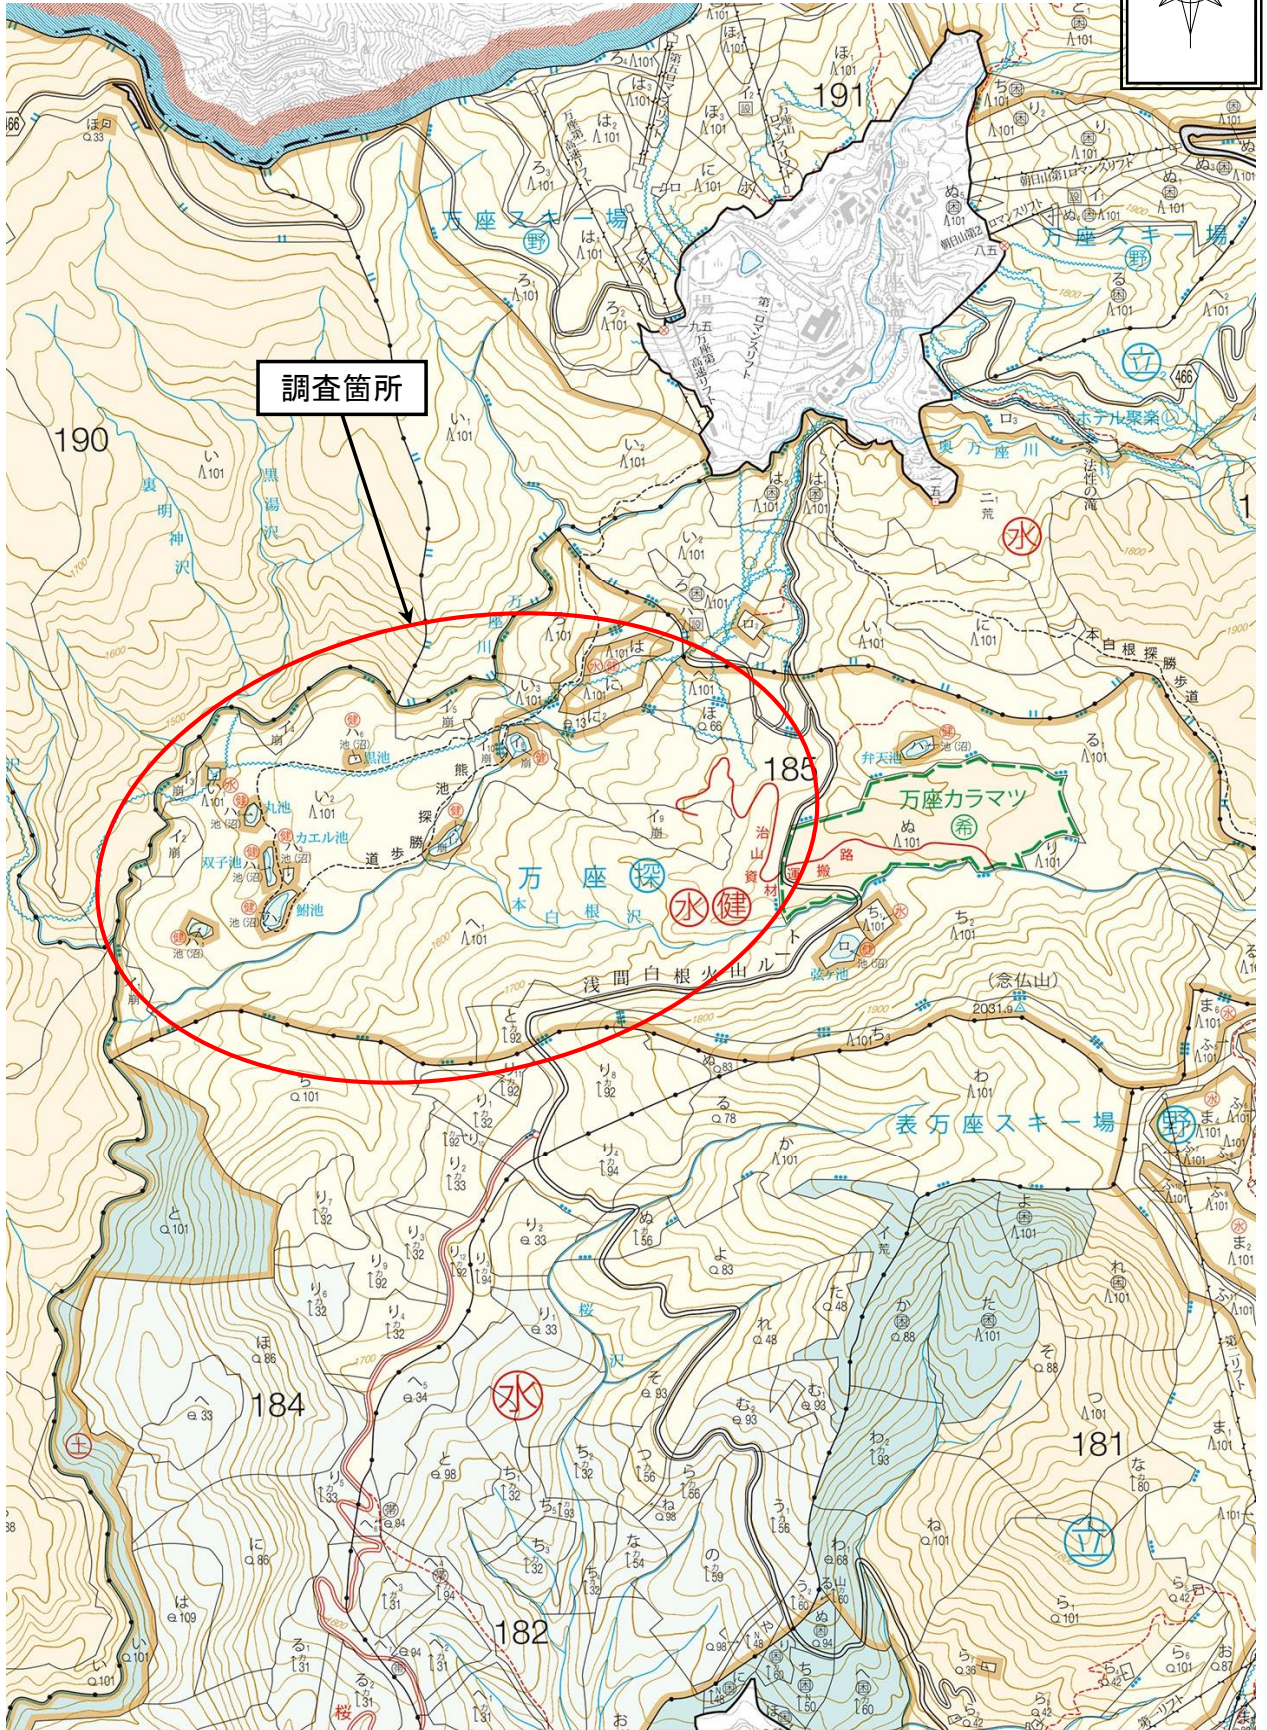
調査箇所

191
190
185
184
182
181

万座スキー場
万座スキー場
表万座スキー場
裏万座川
万座川
ホテル聚楽
法性の滝
本白根登山道
黒湯沢
裏明神沢
万座探
本白根沢
浅間白根火山ルート
治山資材運搬路
万座カラマツ
弁天池
黒池
丸池
カエル池
双子池
鏡池
熊池探勝歩道
水
建
立
野
希
桜沢
(念仏山)
2031.6
第1ロマンスリフト
第2ロマンスリフト
朝日山第2ロマンスリフト
朝日山ロマンスリフト
九五万座第3高速リフト
466